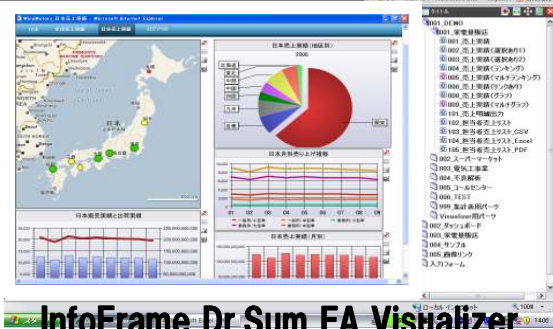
日本売上実績(地区別)
2006
北海道
東北
関東
中部
近畿
九州
四国
日本月別売り上げ推移
日本販売実績と計画実績
日本売上実績(月別)
001_DEMO
001_某電機製造
001_売上実績
002_売上実績(選択あり)
003_売上実績(選択あり2)
004_売上実績(ランキング)
005_売上実績(マルチランキング)
006_売上実績(リンクあり)
007_売上実績(グラフ)
009_売上実績(マルチグラフ)
101_売上明細出力
102_担当者売上リスト
103_担当者売上リスト_CSV
104_担当者売上リスト_Excel
105_担当者売上リスト_PDF
002_スーパーマーケット
003_電気工事業
004_不良解析
005_コールセンター
006_TEST
999_集計表用パーツ
Visualizer用パーツ
002_ダッシュボード
003_業務帳票
004_サンプル
005_画像リンク
入力フォーム
ローカル イントラネット
100%
InfoFrame Dr.Sum EA Visualizer